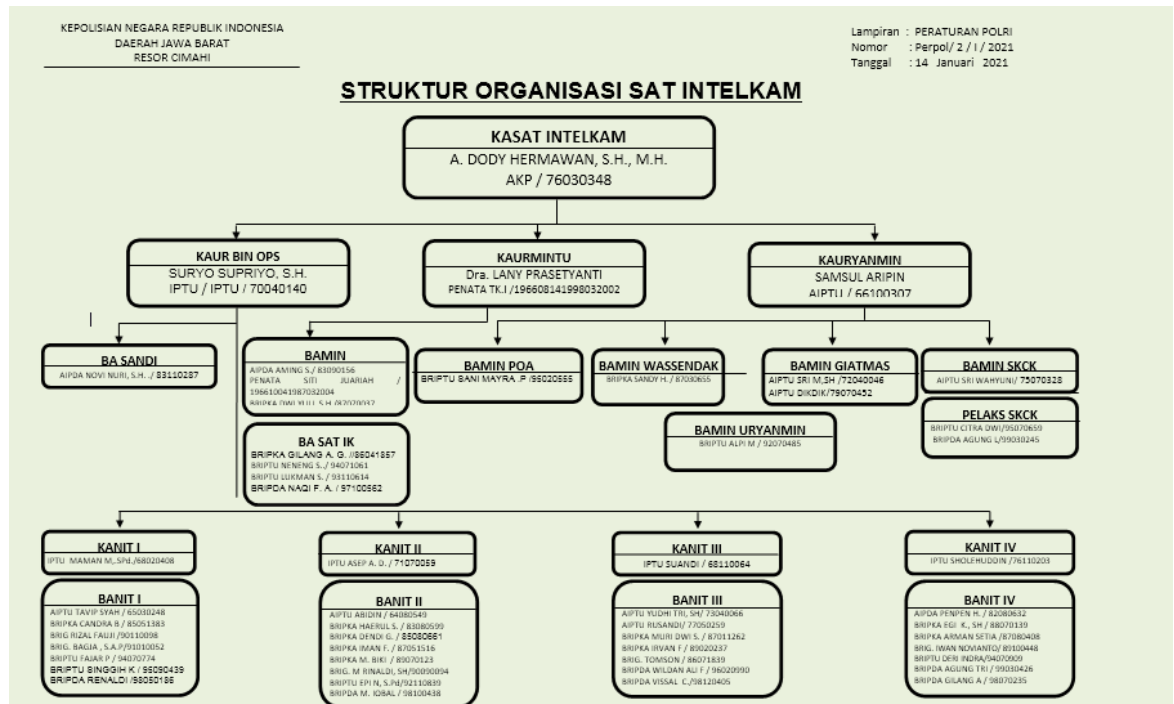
KEPOLISIAN NEGARA REPUBLIK INDONESIA
DAERAH JAWA BARAT
RESOR CIMAHI

Lampiran : PERATURAN POLRI
Nomor : Perpol/ 2 / I / 2021
Tanggal : 14 Januari 2021

STRUKTUR ORGANISASI SAT INTELKAM

KASAT INTELKAM
A. DODY HERMAWAN, S.H., M.H.
AKP / 76030348

KAUR BIN OPS
SURYO SUPRIYO, S.H.
IPTU / IPTU / 70040140

KAURMINTU
Dra. LANY PRASETYANTI
PENATA TK.I /196608141998032002

KAURYANMIN
SAMSUL ARIPIN
AIPTU / 66100307

BA SANDI
AIPDA NOVI NURI, S.H. / 83110287

BAMIN
AIPDA AMING S./ 83090156
PENATA SITI JUARIAH / 196610041987032004
BRIPKA DWI YULI, S.H /82070037

BAMIN POA
BRIPTU BANI MAYRA .P /95020555

BAMIN WASSENDAK
BRIPKA SANDY H. / 87080655

BAMIN GIATMAS
AIPTU SRI M,SH /72040046
AIPTU DIKDIK/79070452

BAMIN SKCK
AIPTU SRI WAHYUNI/ 75070328

PELAKS SKCK
BRIPTU CITRA DWI/95070659
BRIPDA AGUNG L/99030245

BA SAT IK
BRIPKA GILANG A. G. //86041857
BRIPTU NENENG S. / 94071061
BRIPTU LUKMAN S. / 93110614
BRIPDA NAQI F. A. / 97100562

BAMIN URYANMIN
BRIPTU ALPI M / 92070485

KANIT I
IPTU MAMAN M.,SPd./68020408

BANIT I
AIPTU TAVIP SYAH / 65030248
BRIPKA CANDRA B / 85051383
BRIG RIZAL FAUJI /90110098
BRIG. BAGJA , S.A.P/91010052
BRIPTU FAJAR P / 94070774
BRIPTU SINGGIH K / 96090439
BRIPDA RENALDI /98050186

KANIT II
IPTU ASEP A. D. / 71070059

BANIT II
AIPTU ABIDIN / 64080549
BRIPKA HAERUL S. / 83080599
BRIPKA DENDI G. / 85080661
BRIPKA IMAN F. / 87051516
BRIPKA M. BIKI / 89070123
BRIG. M RINALDI, SH/90090094
BRIPTU EPI N, S.Pd/92110839
BRIPDA M. IQBAL / 98100438

KANIT III
IPTU SUANDI / 68110064

BANIT III
AIPTU YUDHI TRI, SH/ 73040066
AIPTU RUSANDI/ 77050259
BRIPKA MURI DWI S. / 87011262
BRIPKA IRVAN F / 89020237
BRIG. TOMSON / 86071839
BRIPDA WILDAN ALI F / 96020990
BRIPDA VISSAL C./98120405

KANIT IV
IPTU SHOLEHUDDIN /76110203

BANIT IV
AIPDA PENPEN H. / 82080632
BRIPKA EGI K., SH / 88070139
BRIPKA ARMAN SETIA /87080408
BRIG. IWAN NOVIANTO/ 89100448
BRIPTU DERI INDRA/94070909
BRIPDA AGUNG TRI / 99030426
BRIPKA GILANG A / 98070235